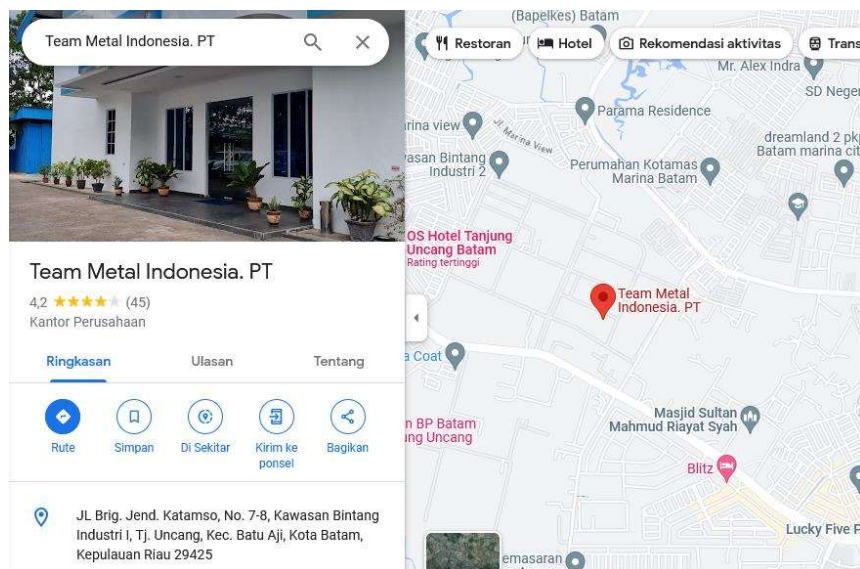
Team Metal Indonesia. PT

Restoran
Hotel
Rekomendasi aktivitas
Trans

(Bapelkes) Batam
Mr. Alex Indra
SD Neger
Parama Residence
rina view
Jl Marina View
dreamland 2 pk
Batam marina cit
asan Bintang Industri 2
Perumahan Kotamas Marina Batam
OS Hotel Tanjung Uncang Batam
Rating tertinggi
Team Metal Indonesia. PT
a Coat
Masjid Sultan Mahmud Riayat Syah
n BP Batam
ng Uncang
Blitz
Lucky Five P
emasaran

Team Metal Indonesia. PT
4,2 ★★★★★ (45)
Kantor Perusahaan

Ringkasan
Ulasan
Tentang

Rute
Simpan
Di Sekitar
Kirim ke ponsel
Bagikan

JL Brig. Jend. Katamso, No. 7-8, Kawasan Bintang Industri I, Tj. Uncang, Kec. Batu Aji, Kota Batam, Kepulauan Riau 29425